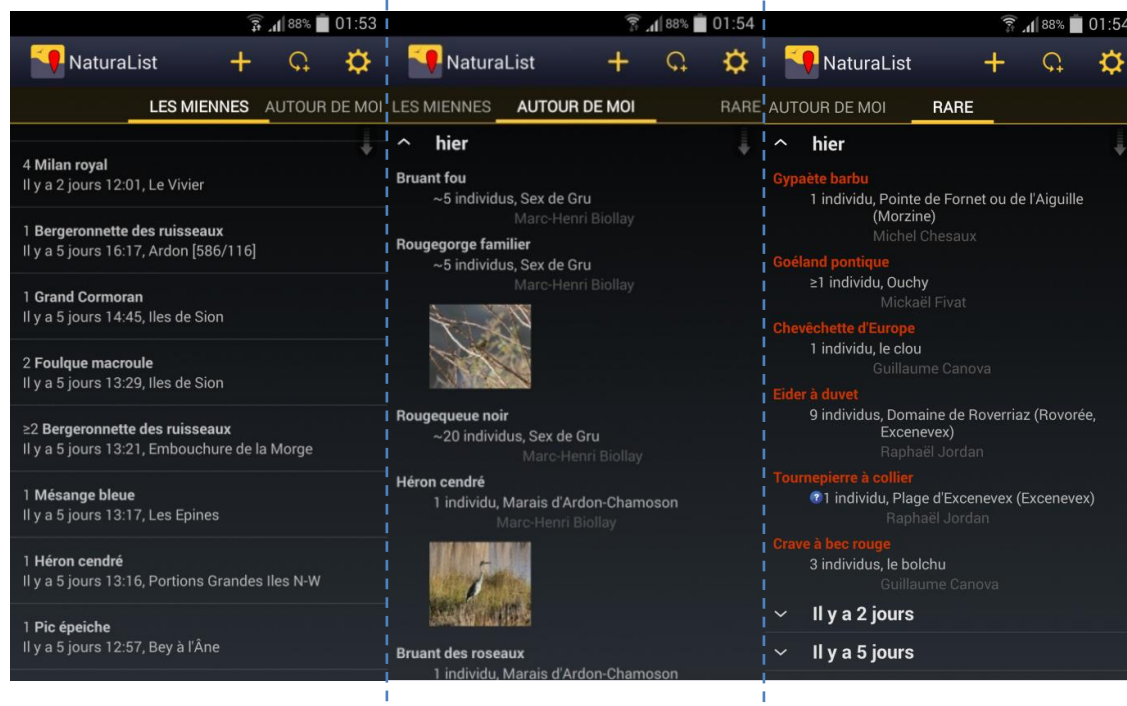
88% 01:53

NaturaList

LES MIENNES AUTOUR DE MOI

4 Milan royal
Il y a 2 jours 12:01, Le Vivier

1 Bergeronnette des ruisseaux
Il y a 5 jours 16:17, Ardon [586/116]

1 Grand Cormoran
Il y a 5 jours 14:45, Iles de Sion

2 Foulque macroule
Il y a 5 jours 13:29, Iles de Sion

≥2 Bergeronnette des ruisseaux
Il y a 5 jours 13:21, Embouchure de la Morge

1 Mésange bleue
Il y a 5 jours 13:17, Les Epines

1 Héron cendré
Il y a 5 jours 13:16, Portions Grandes Iles N-W

1 Pic épeiche
Il y a 5 jours 12:57, Bey à l'Âne

88% 01:54

NaturaList

LES MIENNES AUTOUR DE MOI RARE

hier

Bruant fou
~5 individus, Sex de Gru
Marc-Henri Biollay

Rougegorge familier
~5 individus, Sex de Gru
Marc-Henri Biollay

Rougequeue noir
~20 individus, Sex de Gru
Marc-Henri Biollay

Héron cendré
1 individu, Marais d'Ardon-Chamoson
Marc-Henri Biollay

Bruant des roseaux
1 individu, Marais d'Ardon-Chamoson

88% 01:54

NaturaList

AUTOUR DE MOI RARE

hier

Gypaète barbu
1 individu, Pointe de Fornet ou de l'Aiguille (Morzine)
Michel Chesaux

Goéland pontique
≥1 individu, Ouchy
Mickaël Fivat

Chevêchette d'Europe
1 individu, le clou
Guillaume Canova

Eider à duvet
9 individus, Domaine de Roverriaz (Rovorée, Excenevex)
Raphaël Jordan

Tournepierre à collier
1 individu, Plage d'Excenevex (Excenevex)
Raphaël Jordan

Crave à bec rouge
3 individus, le bolchu
Guillaume Canova

Il y a 2 jours

Il y a 5 jours